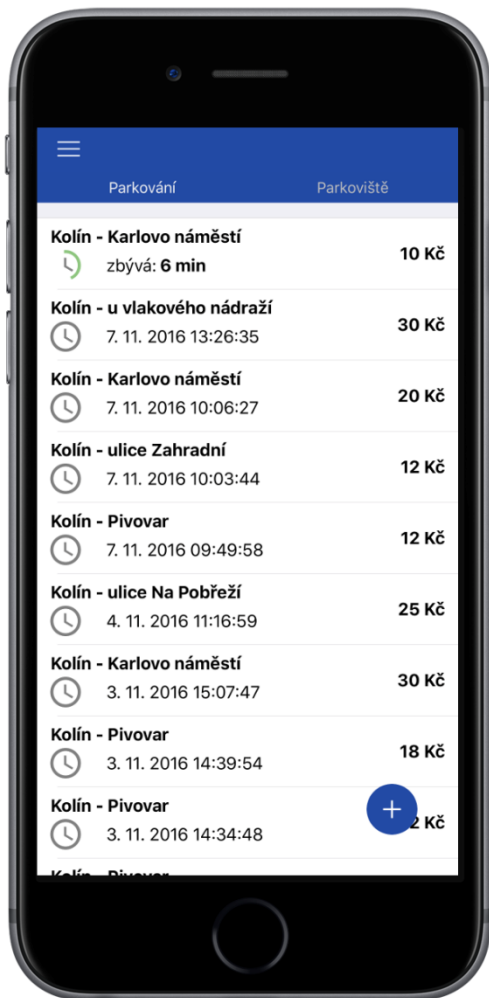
Parkování Parkoviště

Kolín - Karlovo náměstí
zbývá: 6 min
10 Kč

Kolín - u vlakového nádraží
7. 11. 2016 13:26:35
30 Kč

Kolín - Karlovo náměstí
7. 11. 2016 10:06:27
20 Kč

Kolín - ulice Zahradní
7. 11. 2016 10:03:44
12 Kč

Kolín - Pivovar
7. 11. 2016 09:49:58
12 Kč

Kolín - ulice Na Pobřeží
4. 11. 2016 11:16:59
25 Kč

Kolín - Karlovo náměstí
3. 11. 2016 15:07:47
30 Kč

Kolín - Pivovar
3. 11. 2016 14:39:54
18 Kč

Kolín - Pivovar
3. 11. 2016 14:34:48
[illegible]2 Kč

+

Kolín - Pivovar